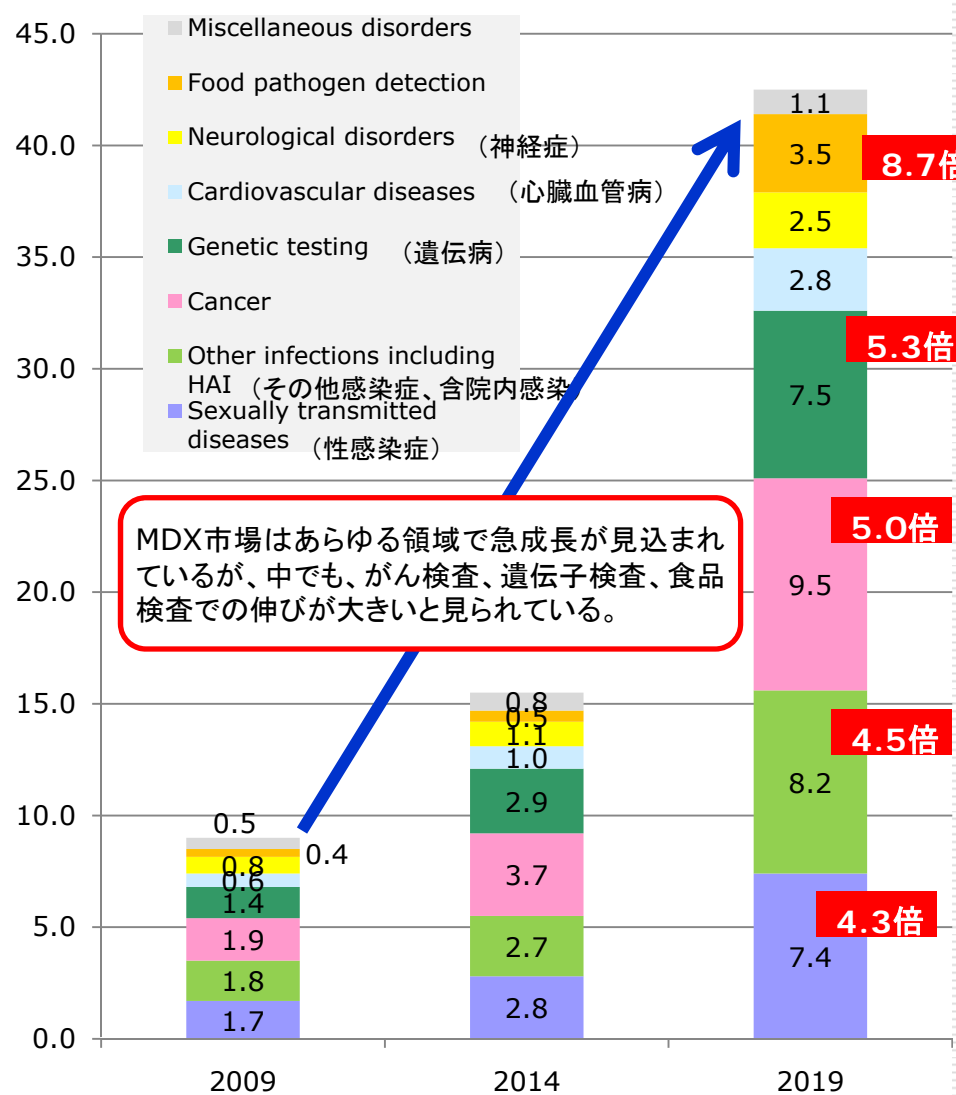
45.0
40.0
35.0
30.0
25.0
20.0
15.0
10.0
5.0
0.0

Miscellaneous disorders
Food pathogen detection
Neurological disorders （神経症）
Cardiovascular diseases （心臓血管病）
Genetic testing （遺伝病）
Cancer
Other infections including HAI （その他感染症、含院内感染）
Sexually transmitted diseases （性感染症）

MDX市場はあらゆる領域で急成長が見込まれているが、中でも、がん検査、遺伝子検査、食品検査での伸びが大きいと見られている。

2009: 0.5, 0.4, 0.8, 0.6, 1.4, 1.9, 1.8, 1.7
2014: 0.8, 0.5, 1.1, 1.0, 2.9, 3.7, 2.7, 2.8
2019: 1.1, 3.5, 2.5, 2.8, 7.5, 9.5, 8.2, 7.4

8.7倍
5.3倍
5.0倍
4.5倍
4.3倍

2009
2014
2019